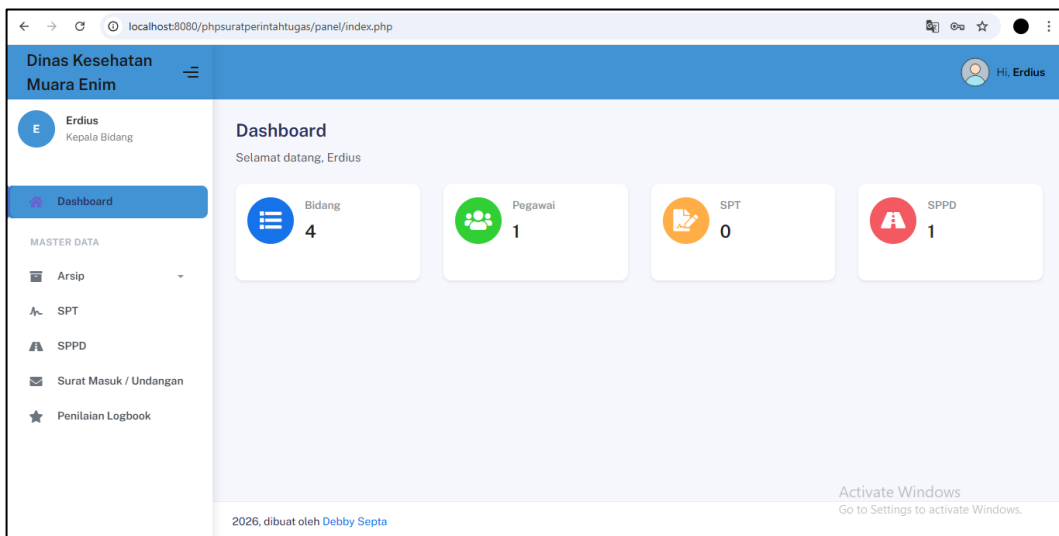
localhost:8080/phpsuratperintahtugas/panel/index.php

Dinas Kesehatan Muara Enim

Hi, Erdius

E
Erdius
Kepala Bidang

Dashboard

MASTER DATA

Arsip

SPT

SPPD

Surat Masuk / Undangan

Penilaian Logbook

Dashboard

Selamat datang, Erdius

Bidang
4

Pegawai
1

SPT
0

SPPD
1

Activate Windows
Go to Settings to activate Windows.

2026, dibuat oleh Debby Septa